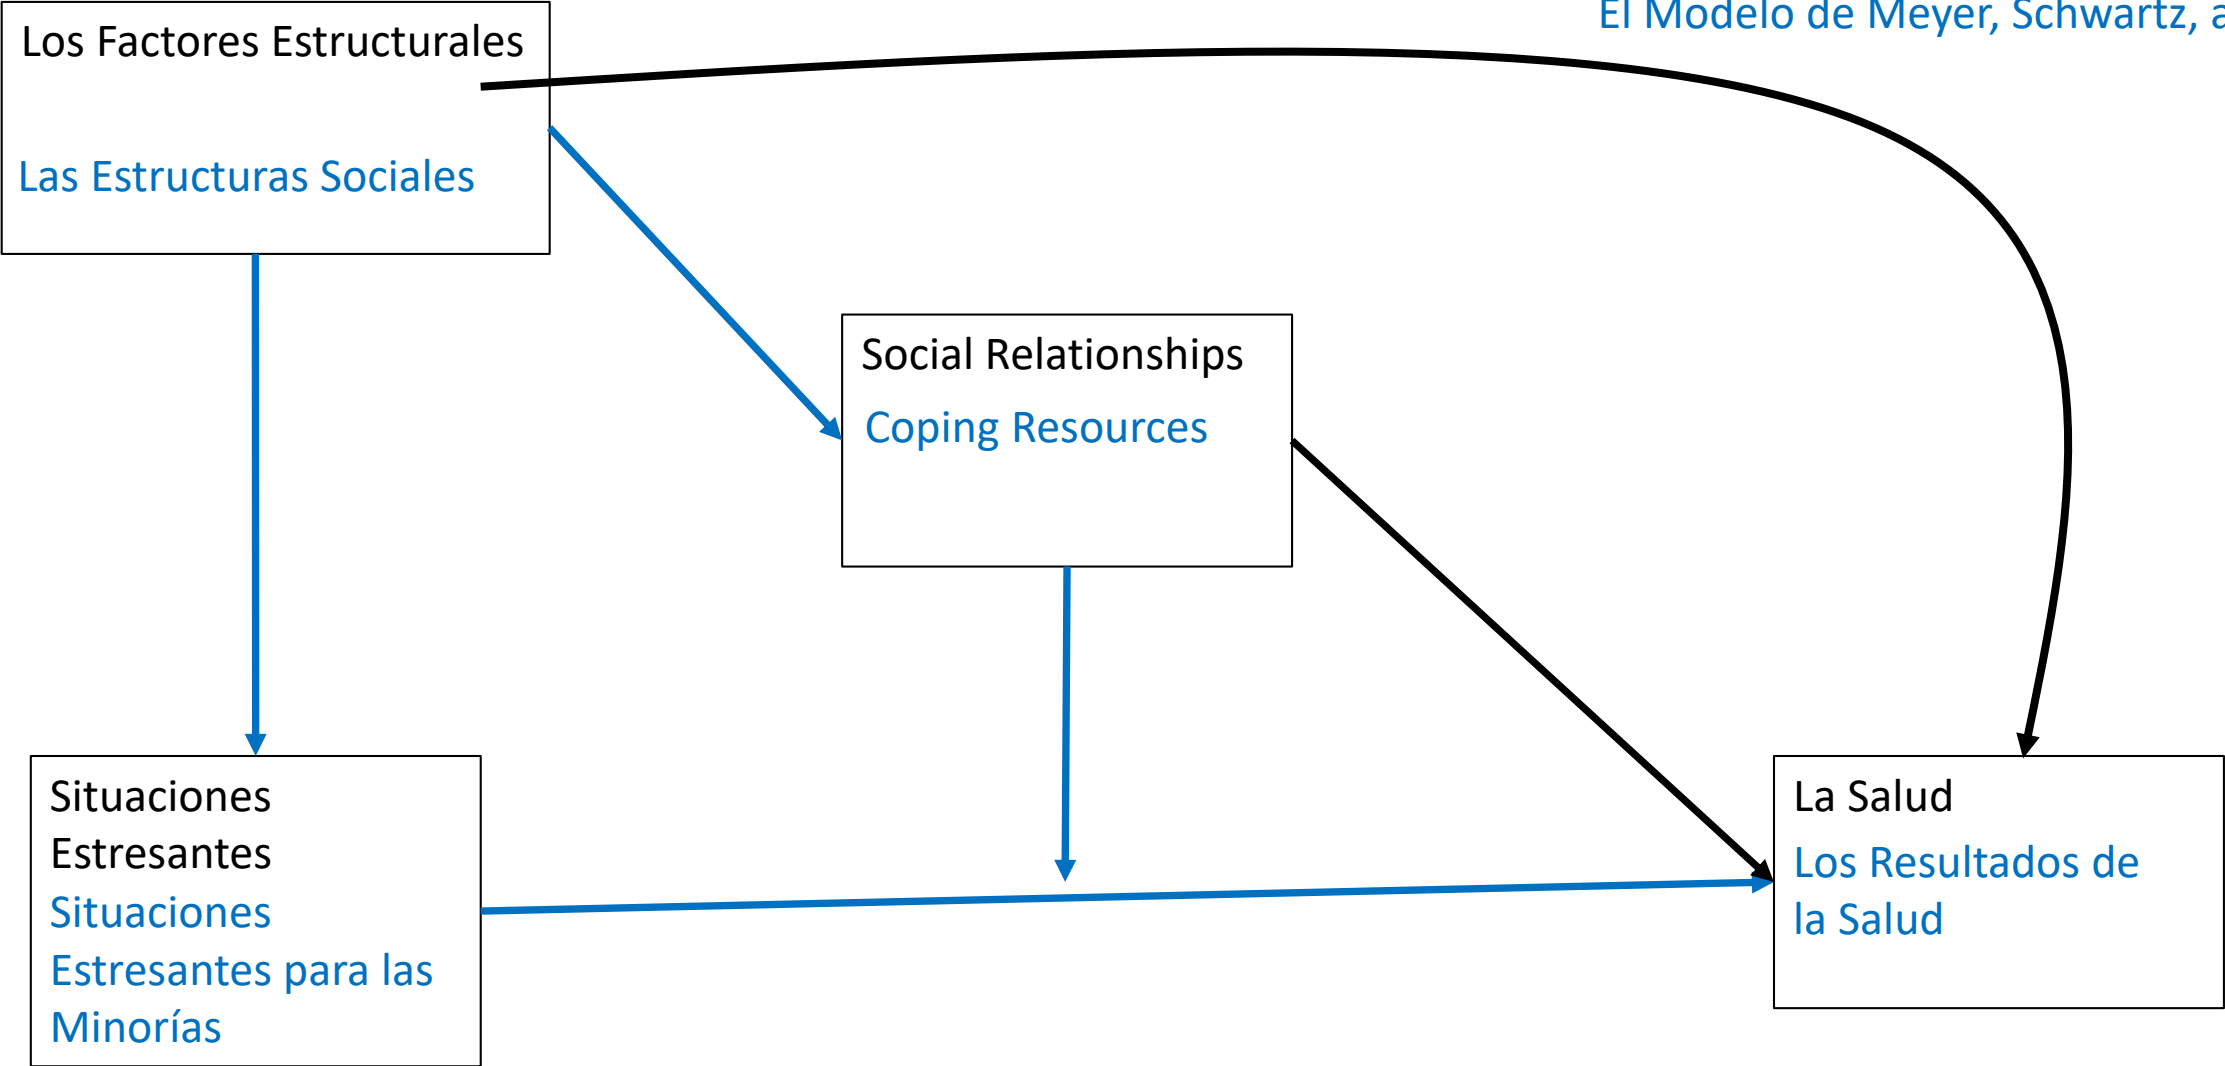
El Modelo de Meyer, Schwartz, a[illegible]

Los Factores Estructurales

Las Estructuras Sociales

Social Relationships

Coping Resources

Situaciones Estresantes

Situaciones Estresantes para las Minorías

La Salud

Los Resultados de la Salud